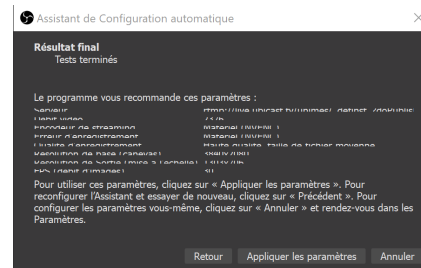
Assistant de Configuration automatique

Résultat final
Tests terminés

Le programme vous recommande ces paramètres :

| | |
|---|---|
| Serveur | rtmp://live.upcast.tv/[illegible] |
| Débit vidéo | 75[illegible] |
| Encodeur de streaming | Matériel (NVENC) |
| Encodeur d'enregistrement | Matériel (NVENC) |
| Qualité d'enregistrement | Haute qualité, taille de fichier moyenne |
| Résolution de base (canevas) | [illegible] |
| Résolution de sortie (mise à l'échelle) | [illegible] |
| FPS (débit d'images) | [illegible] |

Pour utiliser ces paramètres, cliquez sur « Appliquer les paramètres ». Pour reconfigurer l'Assistant et essayer de nouveau, cliquez sur « Précédent ». Pour configurer les paramètres vous-même, cliquez sur « Annuler » et rendez-vous dans les Paramètres.

Retour Appliquer les paramètres Annuler